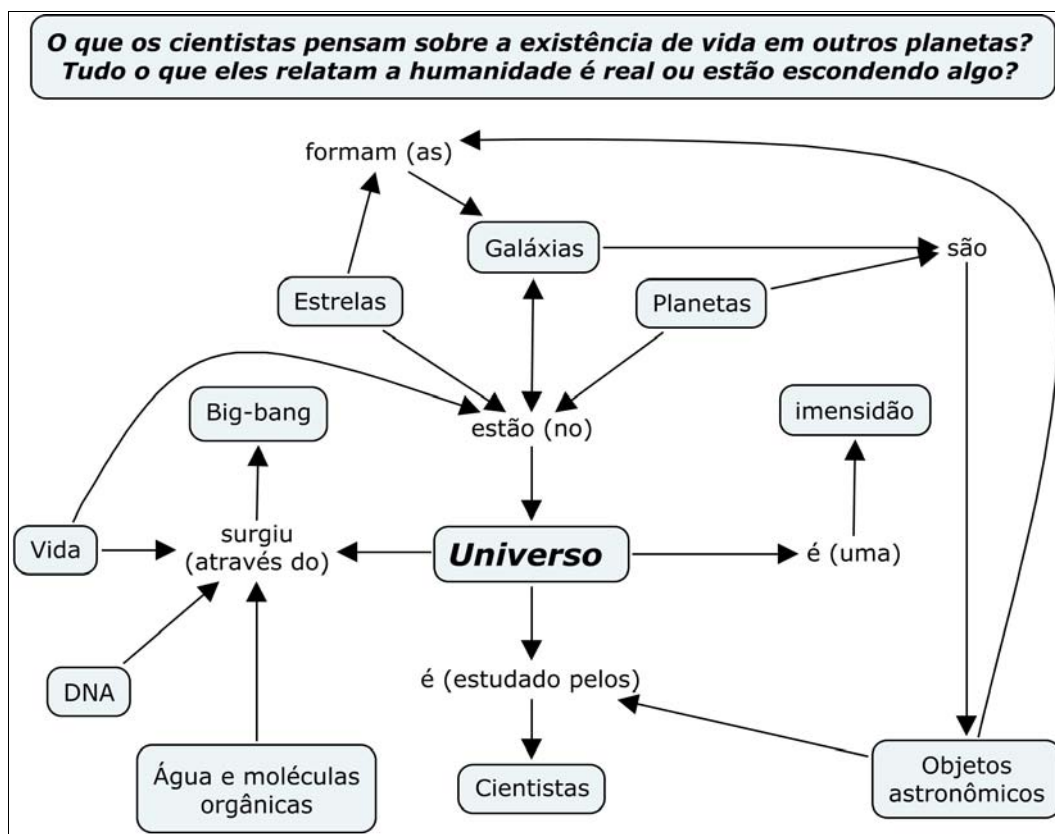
O que os cientistas pensam sobre a existência de vida em outros planetas? Tudo o que eles relatam a humanidade é real ou estão escondendo algo?

formam (as)

Galáxias

são

Estrelas

Planetas

Big-bang

estão (no)

imensidão

Vida

surgiu (através do)

Universo

é (uma)

DNA

é (estudado pelos)

Água e moléculas orgânicas

Cientistas

Objetos astronômicos